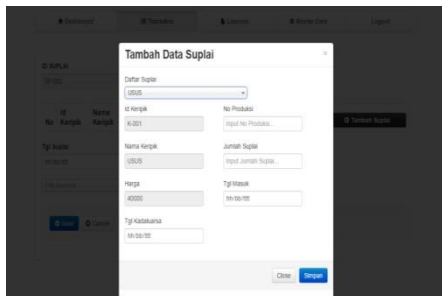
Dashboard
Transaksi
Laporan
Master Data
Logout

SUPLAI
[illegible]

Id Keripik
Nama Keripik

Tgl Masuk
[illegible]

Tambah Suplai

Simpan
Cancel

Tambah Data Suplai
×

Daftar Suplai
USUS

Id Keripik
K-001

No Produksi
Input No Produksi...

Nama Keripik
USUS

Jumlah Suplai
Input Jumlah Suplai...

Harga
40000

Tgl Masuk
hh/bb/tttt

Tgl Kadaluarsa
hh/bb/tttt

Close
Simpan